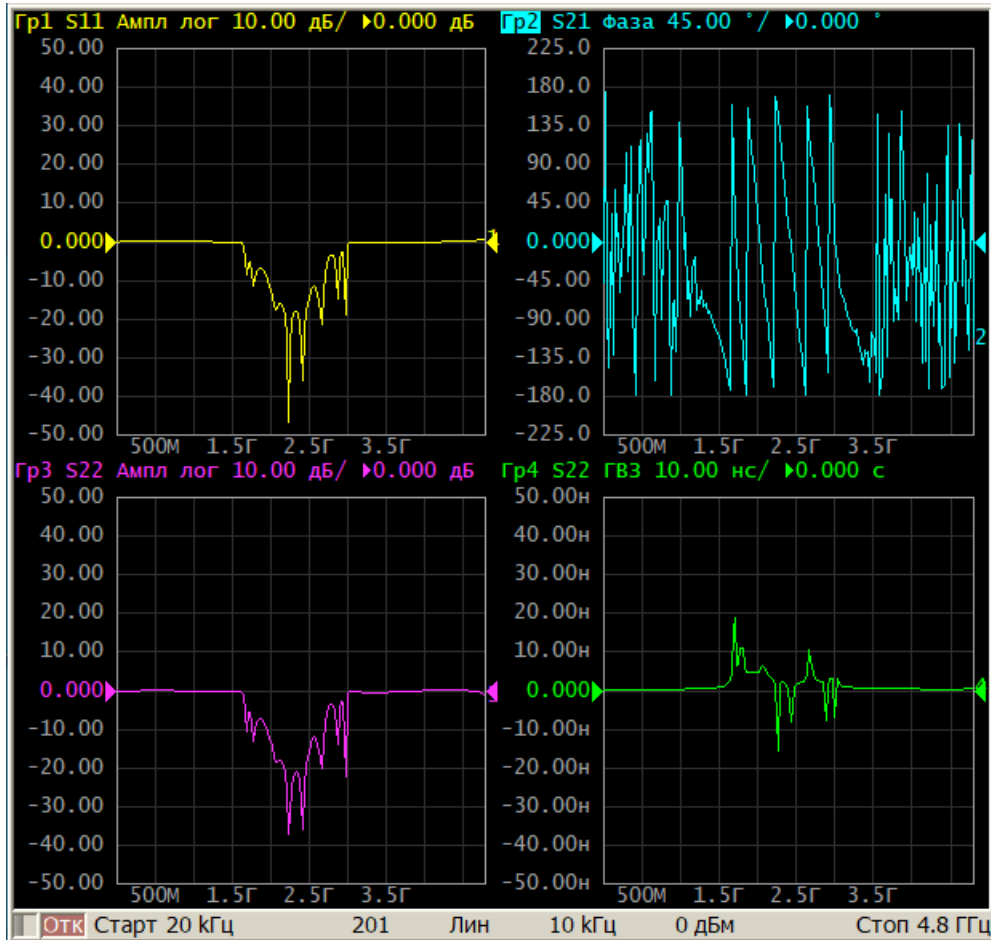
Гр1 S11 Ампл лог 10.00 дБ/ ▶0.000 дБ

50.00
40.00
30.00
20.00
10.00
0.000
-10.00
-20.00
-30.00
-40.00
-50.00

500М 1.5Г 2.5Г 3.5Г

1

Гр2 S21 Фаза 45.00 °/ ▶0.000 °

225.0
180.0
135.0
90.00
45.00
0.000
-45.00
-90.00
-135.0
-180.0
-225.0

500М 1.5Г 2.5Г 3.5Г

2

Гр3 S22 Ампл лог 10.00 дБ/ ▶0.000 дБ

50.00
40.00
30.00
20.00
10.00
0.000
-10.00
-20.00
-30.00
-40.00
-50.00

500М 1.5Г 2.5Г 3.5Г

Гр4 S22 ГВЗ 10.00 нс/ ▶0.000 с

50.00н
40.00н
30.00н
20.00н
10.00н
0.000
-10.00н
-20.00н
-30.00н
-40.00н
-50.00н

500М 1.5Г 2.5Г 3.5Г

Отк Старт 20 kГц 201 Лин 10 kГц 0 дБм Стоп 4.8 ГГц